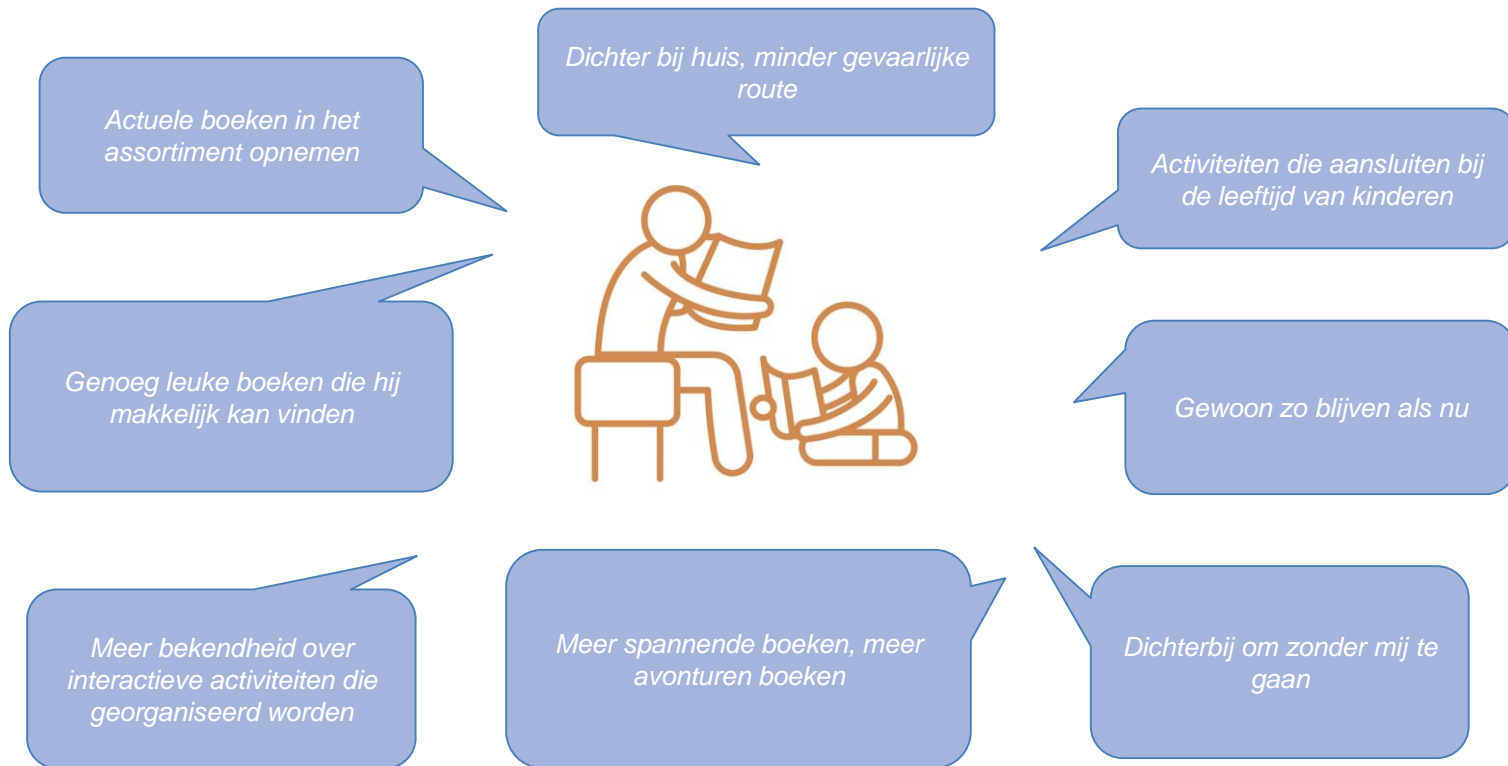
Dichter bij huis, minder gevaarlijke route

Actuele boeken in het assortiment opnemen

Activiteiten die aansluiten bij de leeftijd van kinderen

Genoeg leuke boeken die hij makkelijk kan vinden

Gewoon zo blijven als nu

Meer bekendheid over interactieve activiteiten die georganiseerd worden

Meer spannende boeken, meer avonturen boeken

Dichterbij om zonder mij te gaan